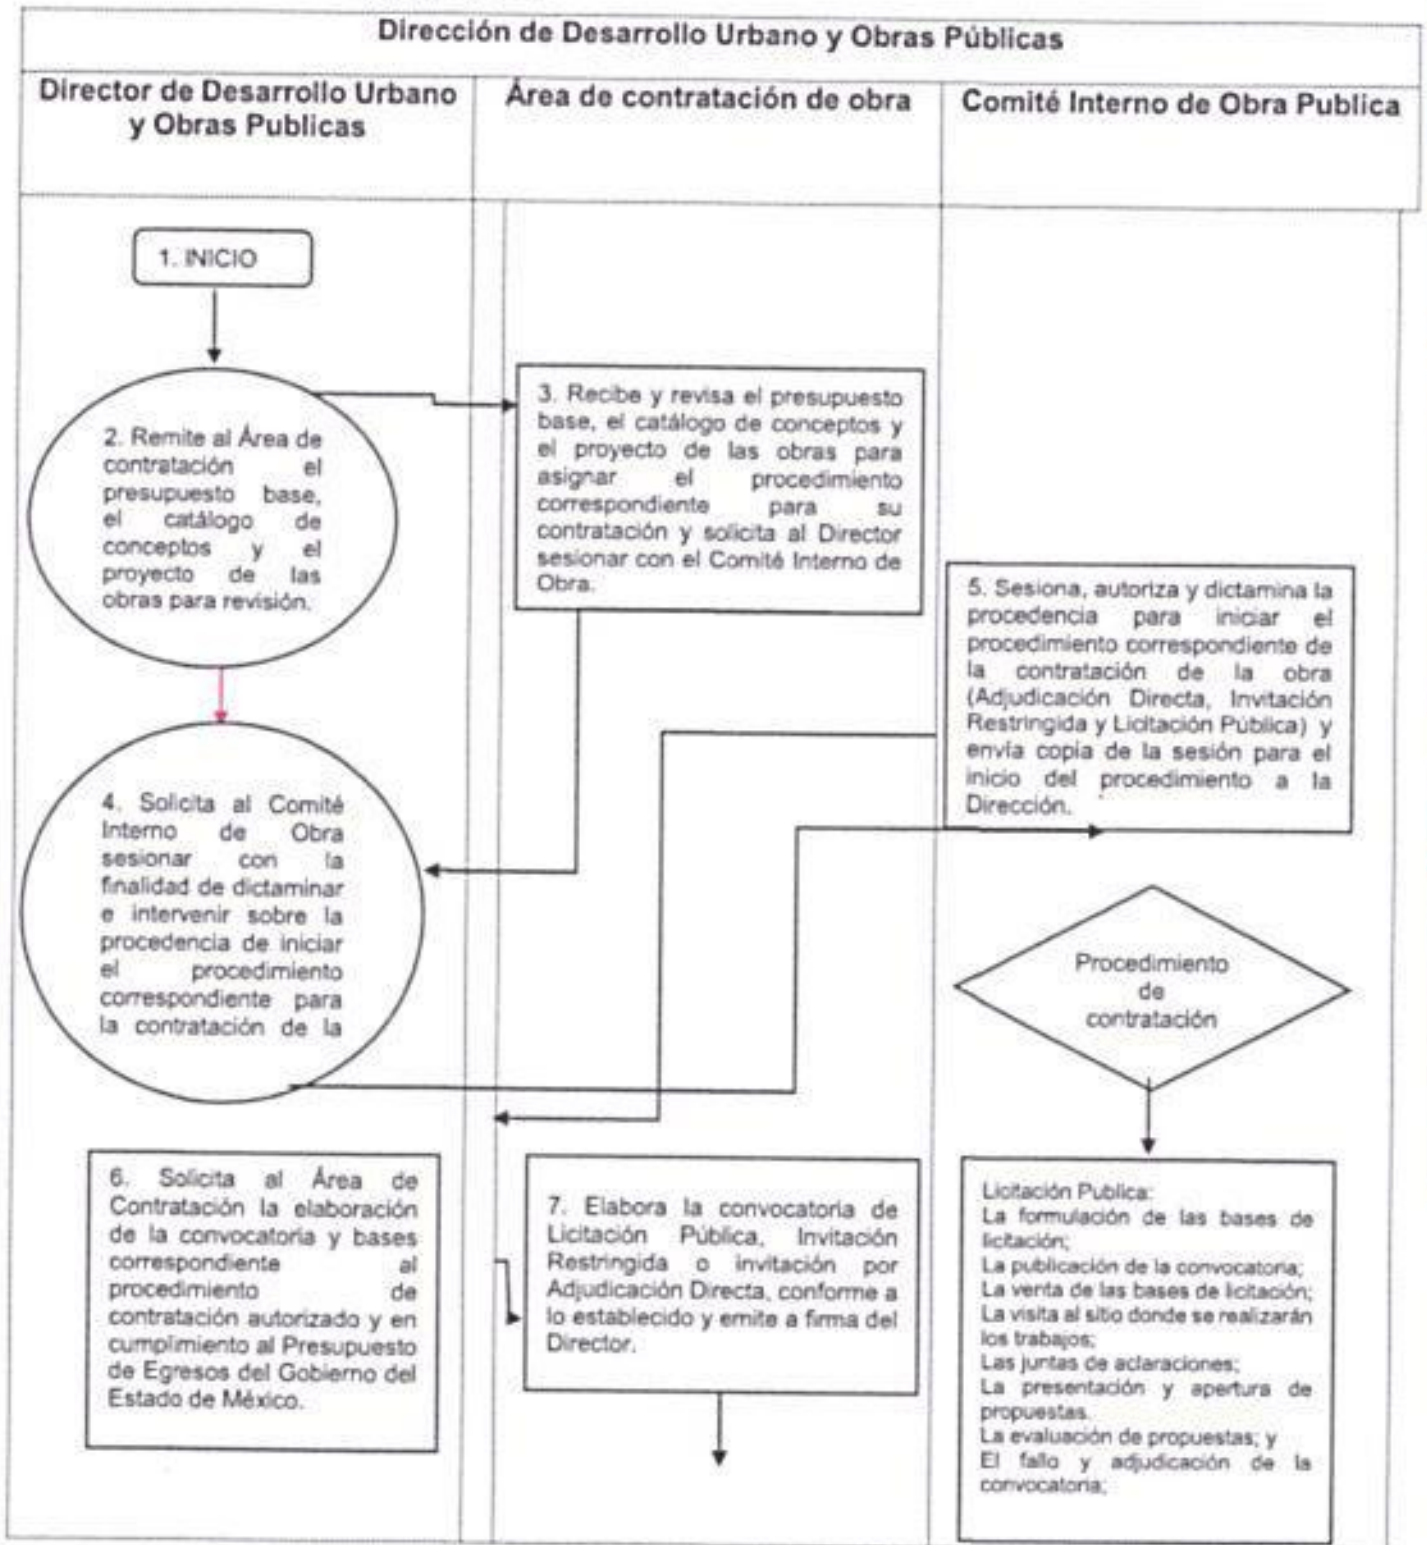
Dirección de Desarrollo Urbano y Obras Públicas

Director de Desarrollo Urbano y Obras Publicas

Área de contratación de obra

Comité Interno de Obra Publica

1. INICIO

2. Remite al Área de contratación el presupuesto base, el catálogo de conceptos y el proyecto de las obras para revisión.

3. Recibe y revisa el presupuesto base, el catálogo de conceptos y el proyecto de las obras para asignar el procedimiento correspondiente para su contratación y solicita al Director sesionar con el Comité Interno de Obra.

5. Sesiona, autoriza y dictamina la procedencia para iniciar el procedimiento correspondiente de la contratación de la obra (Adjudicación Directa, Invitación Restringida y Licitación Pública) y envía copia de la sesión para el inicio del procedimiento a la Dirección.

4. Solicita al Comité Interno de Obra sesionar con la finalidad de dictaminar e intervenir sobre la procedencia de iniciar el procedimiento correspondiente para la contratación de la

Procedimiento de contratación

6. Solicita al Área de Contratación la elaboración de la convocatoria y bases correspondiente al procedimiento de contratación autorizado y en cumplimiento al Presupuesto de Egresos del Gobierno del Estado de México.

7. Elabora la convocatoria de Licitación Pública, Invitación Restringida o invitación por Adjudicación Directa, conforme a lo establecido y emite a firma del Director.

Licitación Publica:
La formulación de las bases de licitación;
La publicación de la convocatoria;
La venta de las bases de licitación;
La visita al sitio donde se realizarán los trabajos;
Las juntas de aclaraciones;
La presentación y apertura de propuestas.
La evaluación de propuestas; y
El fallo y adjudicación de la convocatoria;